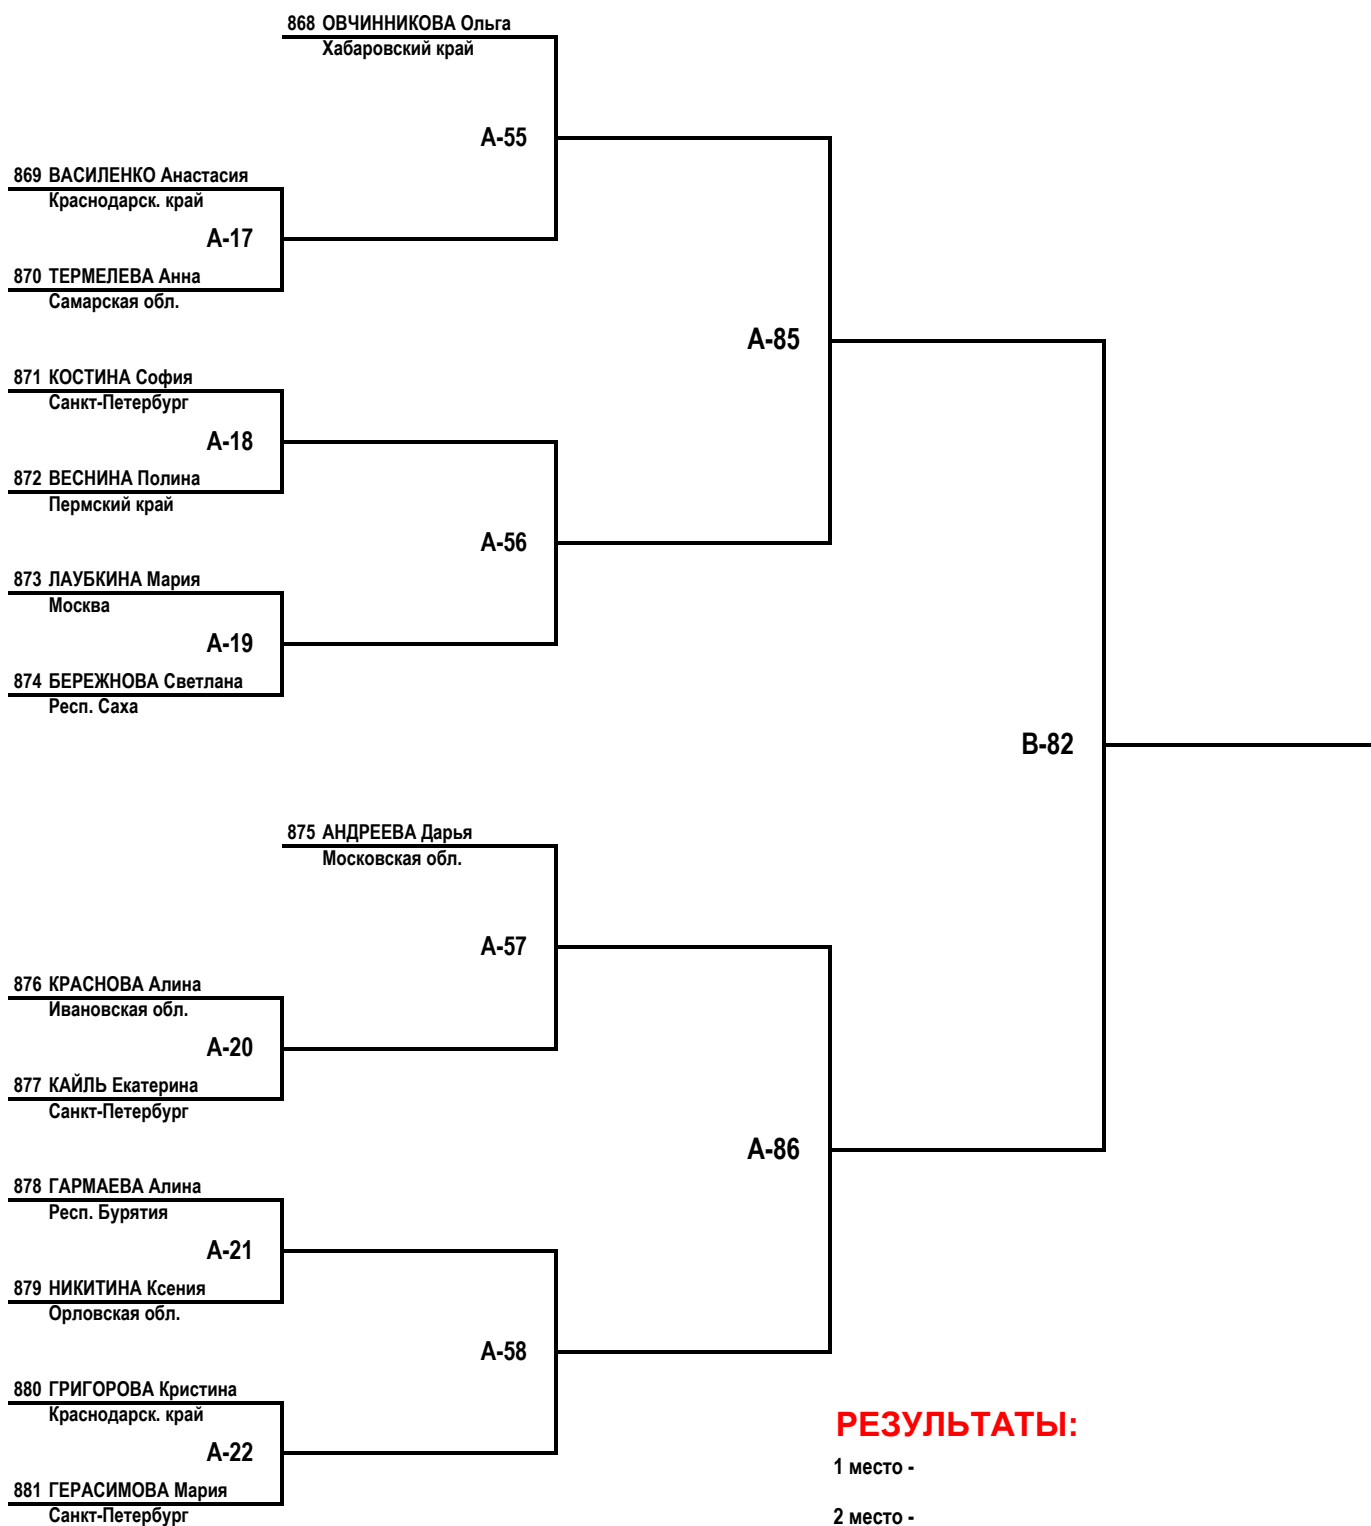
868 ОВЧИННИКОВА Ольга
Хабаровский край

A-55

869 ВАСИЛЕНКО Анастасия
Краснодарск. край

A-17

870 ТЕРМЕЛЕВА Анна
Самарская обл.

A-85

871 КОСТИНА София
Санкт-Петербург

A-18

872 ВЕСНИНА Полина
Пермский край

A-56

873 ЛАУБКИНА Мария
Москва

A-19

874 БЕРЕЖНОВА Светлана
Респ. Саха

B-82

875 АНДРЕЕВА Дарья
Московская обл.

A-57

876 КРАСНОВА Алина
Ивановская обл.

A-20

877 КАЙЛЬ Екатерина
Санкт-Петербург

A-86

878 ГАРМАЕВА Алина
Респ. Бурятия

A-21

879 НИКИТИНА Ксения
Орловская обл.

A-58

880 ГРИГОРОВА Кристина
Краснодарск. край

A-22

881 ГЕРАСИМОВА Мария
Санкт-Петербург

РЕЗУЛЬТАТЫ:

1 место -

2 место -